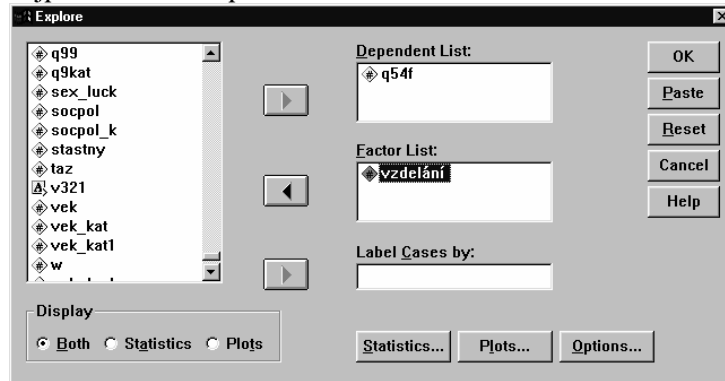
Explore

q99
q9kat
sex_luck
socpol
socpol_k
stastny
taz
v321
vek
vek_kat
vek_kat1
w
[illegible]

Dependent List:
q54f

Factor List:
vzdelání

Label Cases by:

OK
Paste
Reset
Cancel
Help

Display
Both Statistics Plots

Statistics... Plots... Options...